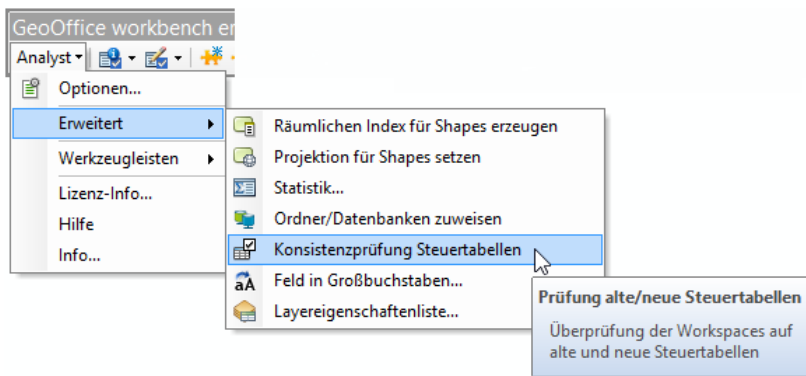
GeoOffice workbench er

Analyst

Optionen...

Erweitert

Werkzeugleisten

Lizenz-Info...

Hilfe

Info...

Räumlichen Index für Shapes erzeugen

Projektion für Shapes setzen

Statistik...

Ordner/Datenbanken zuweisen

Konsistenzprüfung Steuertabellen

Feld in Großbuchstaben...

Layereigenschaftenliste...

Prüfung alte/neue Steuertabellen

Überprüfung der Workspaces auf alte und neue Steuertabellen